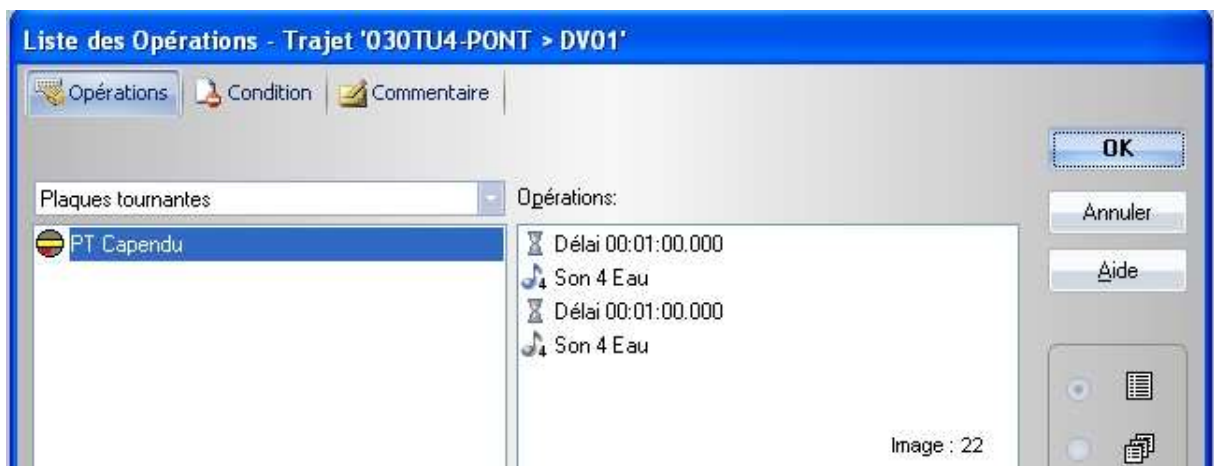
Liste des Opérations - Trajet '030TU4-PONT > DV01'

Opérations | Condition | Commentaire

OK

Plaques tournantes

Opérations:

Annuler

PT Capendu

Délai 00:01:00.000
Son 4 Eau
Délai 00:01:00.000
Son 4 Eau

Aide

Image : 22